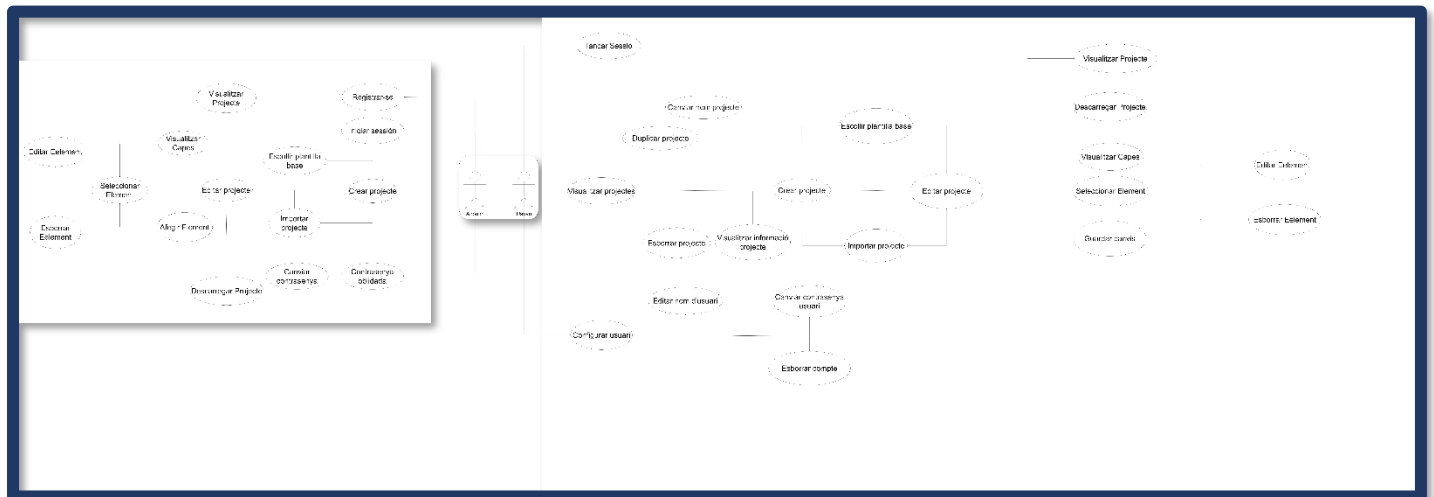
Visualitzar Projecte

Registrar-se

Iniciar sessió

Editar Element

Visualitzar Capes

Escollir plantilla base

Seleccionar Element

Editar projecte

Crear projecte

Esborrar Element

Alinear Element

Importar projecte

Descarregar Projecte

Canviar contrasenya

Contrasenya oblidada

Admin

Usuari

Tancar Sessió

Canviar nom projecte

Duplicar projecte

Escollir plantilla base

Visualitzar projectes

Crear projecte

Editar projecte

Esborrar projecte

Visualitzar informació projecte

Importar projecte

Editar nom d'usuari

Canviar contrasenya usuari

Configurar usuari

Esborrar compte

Visualitzar Projecte

Descarregar Projecte

Visualitzar Capes

Seleccionar Element

Guardar canvis

Editar Element

Esborrar Element